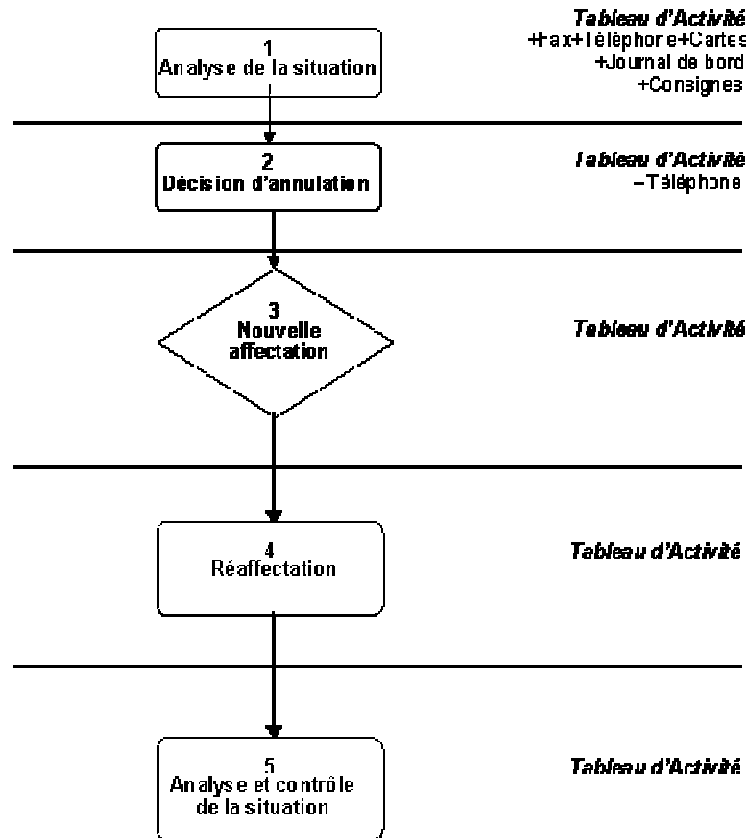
1
Analyse de la situation

Tableau d'Activité
+Fax+Téléphone+Cartes
+Journal de bord
+Consignes

2
Décision d'annulation

Tableau d'Activité
+Téléphone

3
Nouvelle affectation

Tableau d'Activité

4
Réaffectation

Tableau d'Activité

5
Analyse et contrôle de la situation

Tableau d'Activité